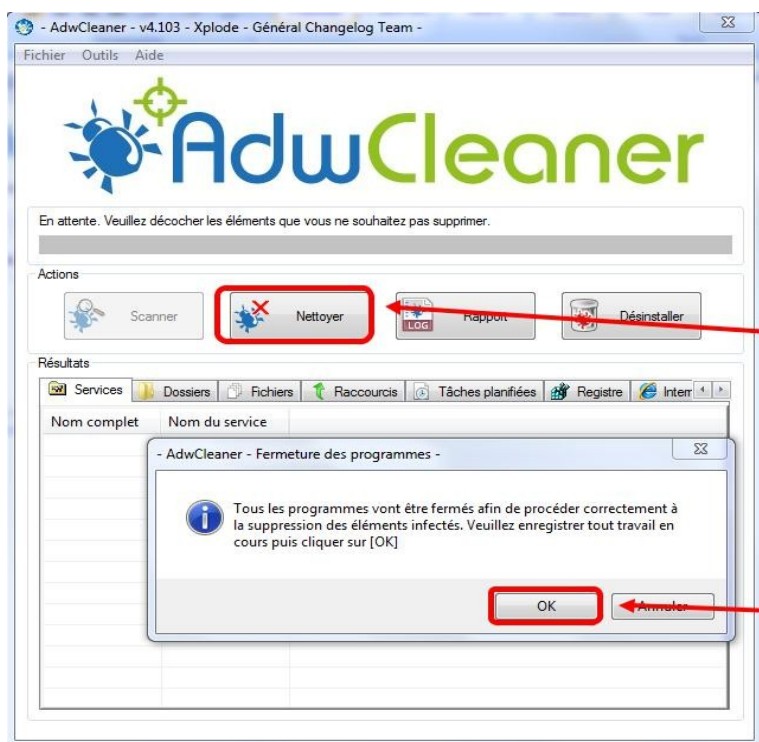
- AdwCleaner - v4.103 - Xplode - Général Changelog Team -

Fichier Outils Aide

AdwCleaner

En attente. Veuillez décocher les éléments que vous ne souhaitez pas supprimer.

Actions

Scanner

Nettoyer

LOG Rapport

Désinstaller

Résultats

Services Dossiers Fichiers Raccourcis Tâches planifiées Registre Intern

Nom complet Nom du service

- AdwCleaner - Fermeture des programmes -

Tous les programmes vont être fermés afin de procéder correctement à la suppression des éléments infectés. Veuillez enregistrer tout travail en cours puis cliquer sur [OK]

OK

Annuler